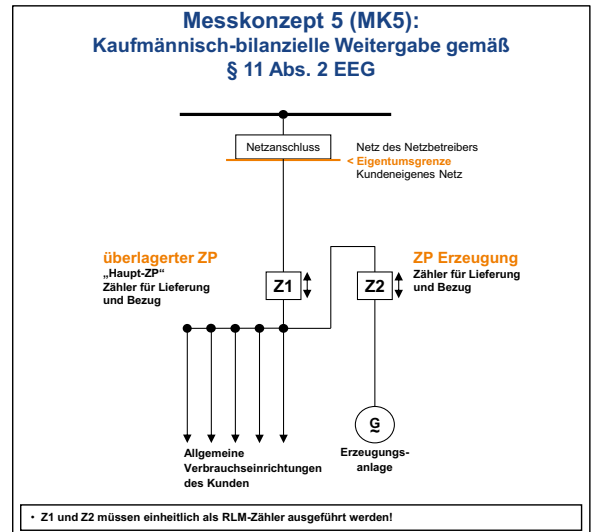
Messkonzept 5 (MK5):
Kaufmännisch-bilanzielle Weitergabe gemäß
§ 11 Abs. 2 EEG

Netzanschluss

Netz des Netzbetreibers
< Eigentumsgrenze
Kundeneigenes Netz

überlagerter ZP
„Haupt-ZP"
Zähler für Lieferung und Bezug

Z1

Z2

ZP Erzeugung
Zähler für Lieferung und Bezug

G

Allgemeine Verbrauchseinrichtungen des Kunden

Erzeugungsanlage

• Z1 und Z2 müssen einheitlich als RLM-Zähler ausgeführt werden!